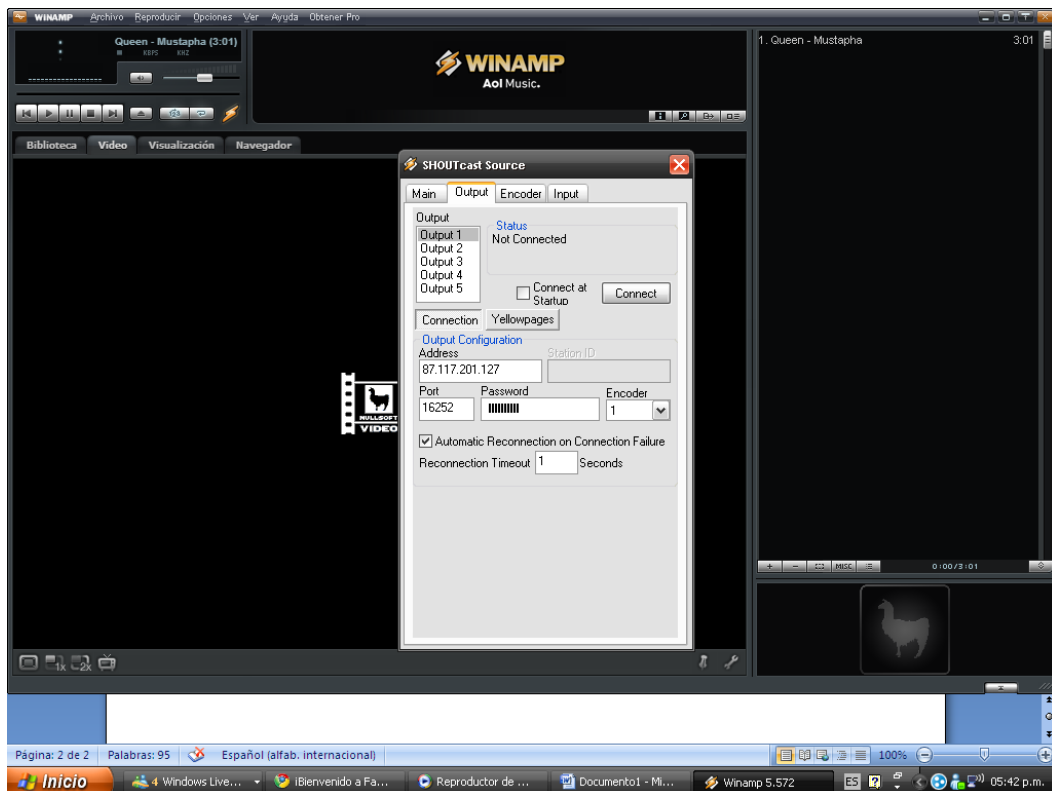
WINAMP Archivo Reproducir Opciones Ver Ayuda Obtener Pro

Queen - Mustapha (3:01)
KBPS KHZ

WINAMP
Aol Music.

Biblioteca Video Visualización Navegador

1. Queen - Mustapha 3:01

SHOUTcast Source

Main Output Encoder Input

Output
Output 1
Output 2
Output 3
Output 4
Output 5

Status
Not Connected

Connect at Startup

Connect

Connection Yellowpages

Output Configuration
Address
87.117.201.127
Station ID

Port
16252
Password
Encoder
1

Automatic Reconnection on Connection Failure

Reconnection Timeout 1 Seconds

NULLSOFT
VIDEO

MISC
0:00/3:01

Página: 2 de 2 Palabras: 95 Español (alfab. internacional) 100%

Inicio 4 Windows Live... ¡Bienvenido a Fa... Reproductor de ... Documento1 - Mi... Winamp 5.572 ES 05:42 p.m.